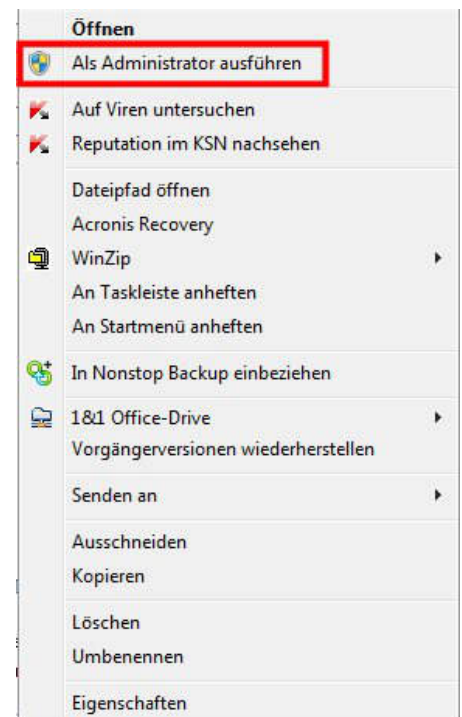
Öffnen
Als Administrator ausführen

Auf Viren untersuchen
Reputation im KSN nachsehen

Dateipfad öffnen
Acronis Recovery
WinZip
An Taskleiste anheften
An Startmenü anheften

In Nonstop Backup einbeziehen

1&1 Office-Drive
Vorgängerversionen wiederherstellen

Senden an

Ausschneiden
Kopieren

Löschen
Umbenennen

Eigenschaften